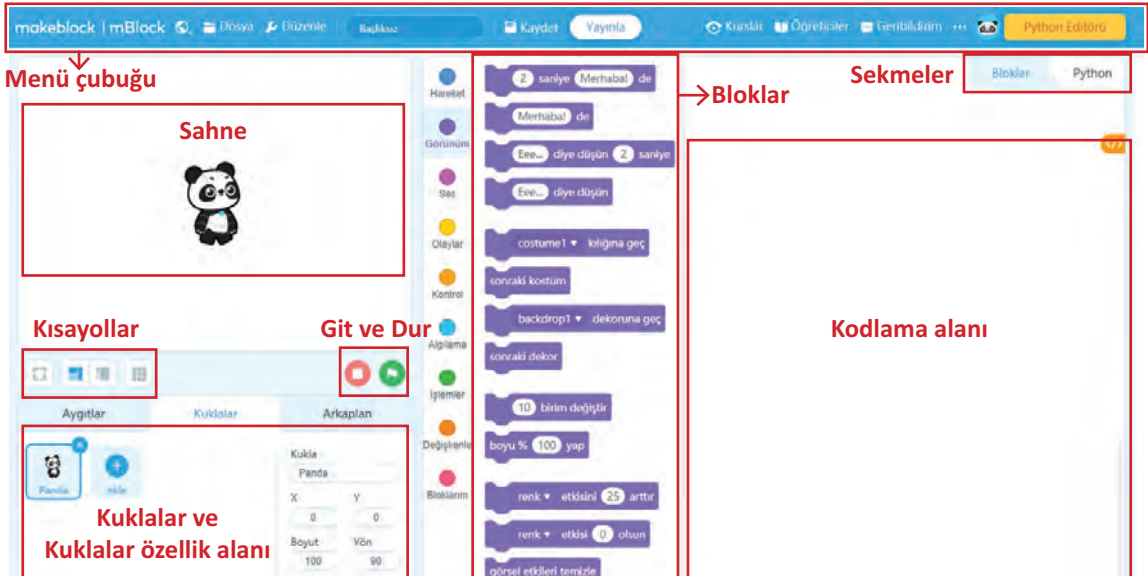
makeblock | mBlock Dosya Düzenle Başlıksız Kaydet Yayınla Kurslar Öğreticiler Geribildirim ··· Python Editörü

Menü çubuğu

Sekmeler

Bloklar Python

Bloklar

Sahne

Hareket
Görünüm
Ses
Olaylar
Kontrol
Algılama
İşlemler
Değişkenler
Bloklarım

2 saniye Merhaba! de
Merhaba! de
Eee... diye düşün 2 saniye
Eee... diye düşün
costume1 kılığına geç
sonraki kostüm
backdrop1 dekoruna geç
sonraki dekor
10 birim değiştir
boyu % 100 yap
renk etkisini 25 arttır
renk etkisi 0 olsun
görsel etkileri temizle

Kısayollar

Git ve Dur

Kodlama alanı

Aygıtlar Kuklalar Arkaplan

Panda
ekle

Kukla
Panda
X Y
0 0
Boyut Yön
100 90

Kuklalar ve Kuklalar özellik alanı